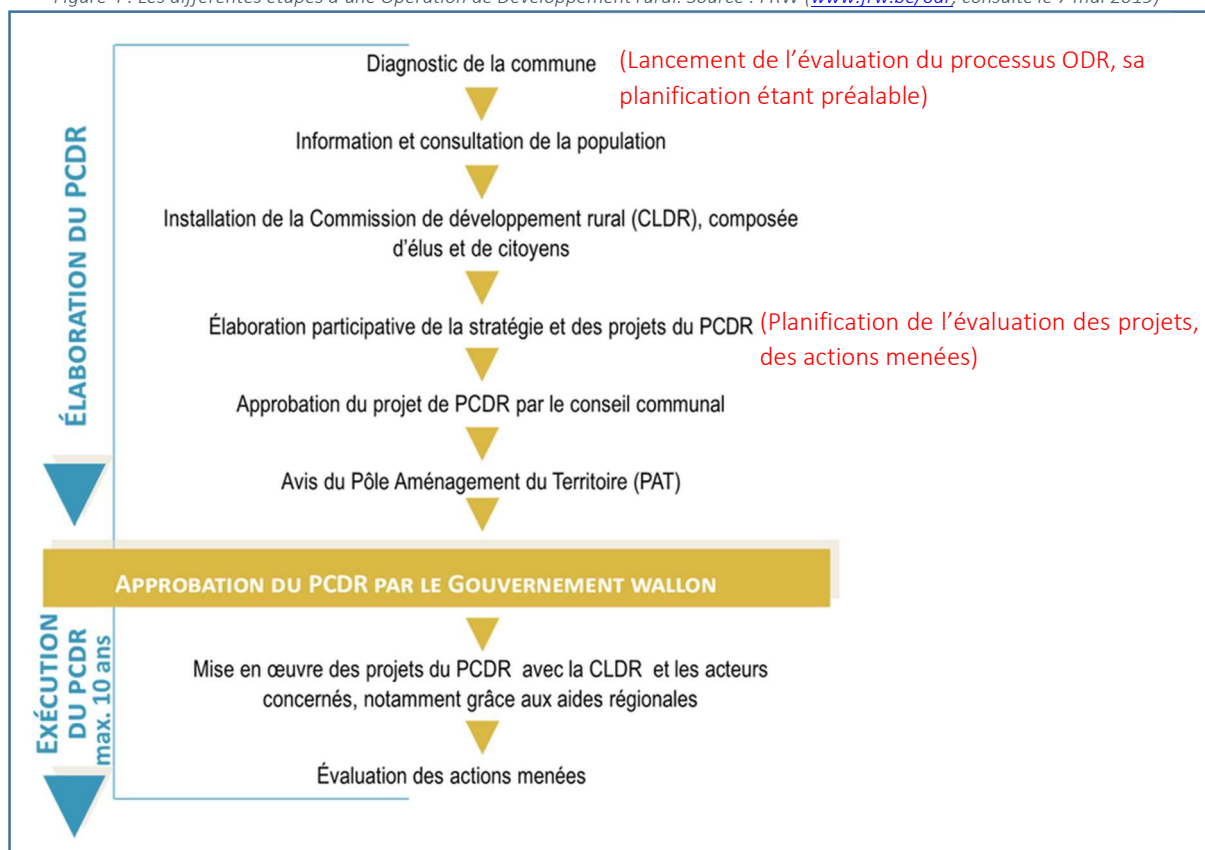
Figure 1 : Les différentes étapes d'une Opération de Développement rural. Source : FRW (www.frw.be/odr, consulté le 7 mai 2015)

ÉLABORATION DU PCDR

Diagnostic de la commune (Lancement de l'évaluation du processus ODR, sa planification étant préalable)

Information et consultation de la population

Installation de la Commission de développement rural (CLDR), composée d'élus et de citoyens

Élaboration participative de la stratégie et des projets du PCDR (Planification de l'évaluation des projets, des actions menées)

Approbation du projet de PCDR par le conseil communal

Avis du Pôle Aménagement du Territoire (PAT)

APPROBATION DU PCDR PAR LE GOUVERNEMENT WALLON

EXÉCUTION DU PCDR max. 10 ans

Mise en œuvre des projets du PCDR avec la CLDR et les acteurs concernés, notamment grâce aux aides régionales

Évaluation des actions menées